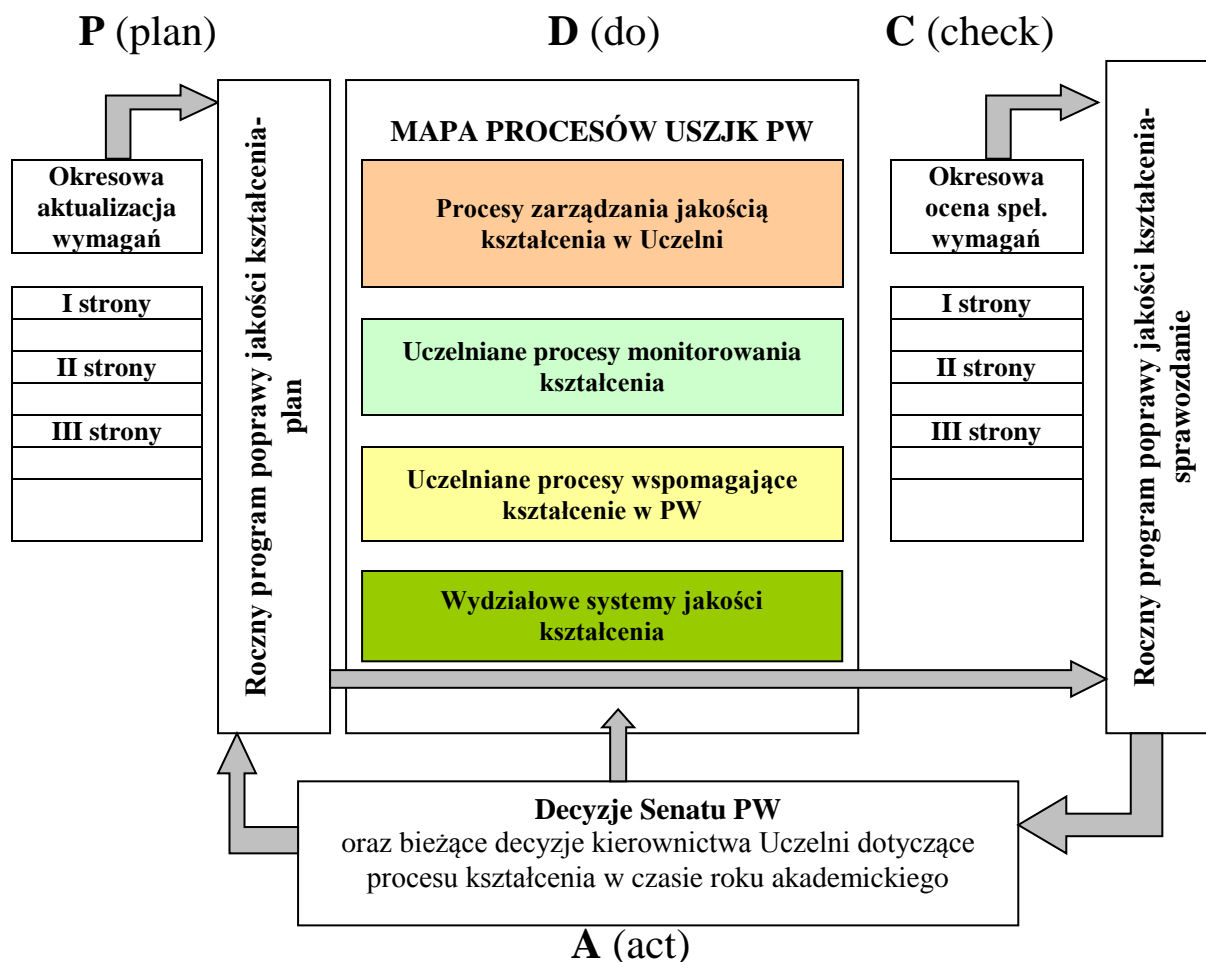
**P** (plan)

**D** (do)

**C** (check)

Okresowa aktualizacja wymagań

I strony

II strony

III strony

Roczny program poprawy jakości kształcenia-plan

MAPA PROCESÓW USZJK PW

Procesy zarządzania jakością kształcenia w Uczelni

Uczelniane procesy monitorowania kształcenia

Uczelniane procesy wspomagające kształcenie w PW

Wydziałowe systemy jakości kształcenia

Okresowa ocena speł. wymagań

I strony

II strony

III strony

Roczny program poprawy jakości kształcenia-sprawozdanie

**Decyzje Senatu PW**
oraz bieżące decyzje kierownictwa Uczelni dotyczące procesu kształcenia w czasie roku akademickiego

**A** (act)